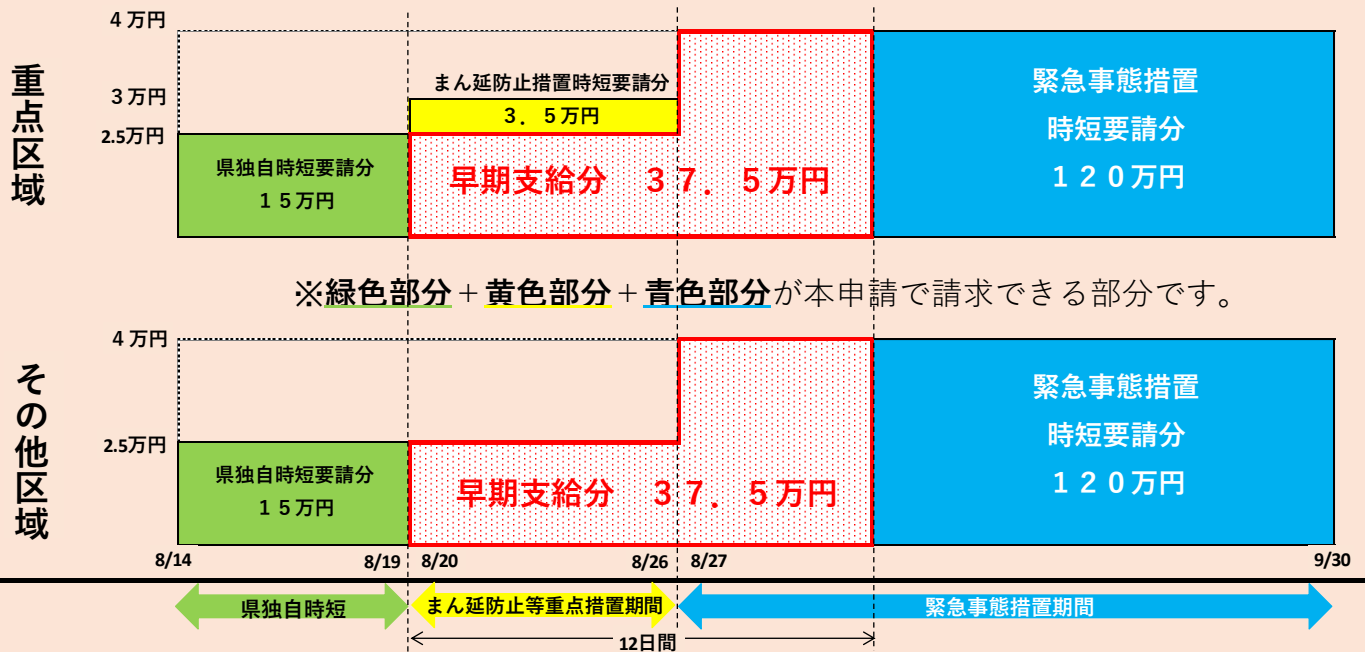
重点区域

4 万円
3 万円
2.5万円

まん延防止措置時短要請分
３．５万円

県独自時短要請分
１５万円

早期支給分　３７．５万円

緊急事態措置
時短要請分
１２０万円

※緑色部分＋黄色部分＋青色部分が本申請で請求できる部分です。

その他区域

4 万円
2.5万円

県独自時短要請分
１５万円

早期支給分　３７．５万円

緊急事態措置
時短要請分
１２０万円

8/14　8/19　8/20　8/26　8/27　9/30

県独自時短
まん延防止等重点措置期間
緊急事態措置期間
12日間